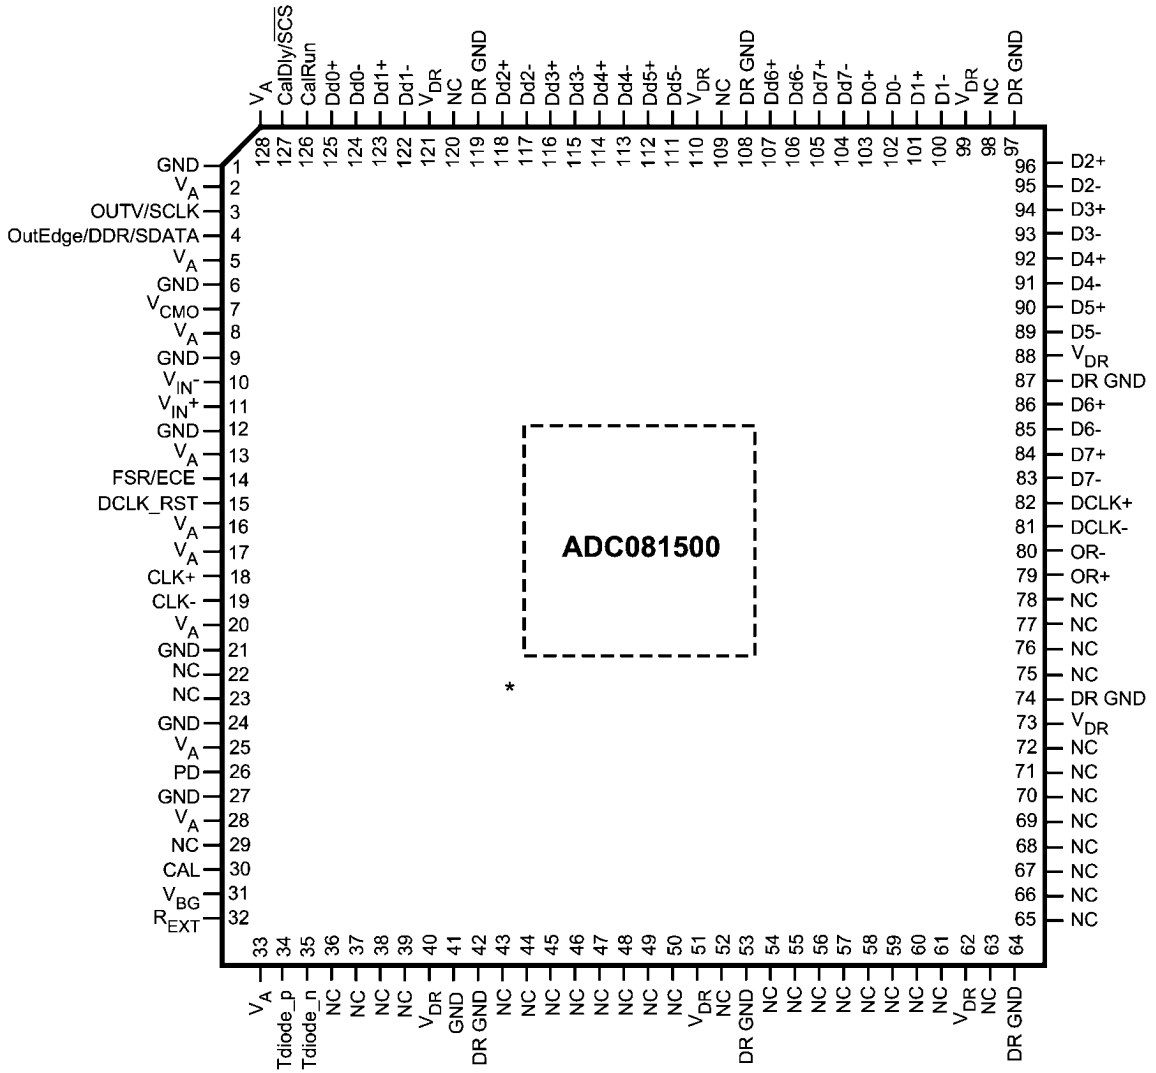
$V_A$ 128
CalDly/$\overline{SCS}$ 127
CalRun 126
Dd0+ 125
Dd0- 124
Dd1+ 123
Dd1- 122
$V_{DR}$ 121
NC 120
DR GND 119
Dd2+ 118
Dd2- 117
Dd3+ 116
Dd3- 115
Dd4+ 114
Dd4- 113
Dd5+ 112
Dd5- 111
$V_{DR}$ 110
NC 109
DR GND 108
Dd6+ 107
Dd6- 106
Dd7+ 105
Dd7- 104
D0+ 103
D0- 102
D1+ 101
D1- 100
$V_{DR}$ 99
NC 98
DR GND 97

GND 1
$V_A$ 2
OUTV/SCLK 3
OutEdge/DDR/SDATA 4
$V_A$ 5
GND 6
$V_{CMO}$ 7
$V_A$ 8
GND 9
$V_{IN}^-$ 10
$V_{IN}^+$ 11
GND 12
$V_A$ 13
FSR/ECE 14
DCLK_RST 15
$V_A$ 16
$V_A$ 17
CLK+ 18
CLK- 19
$V_A$ 20
GND 21
NC 22
NC 23
GND 24
$V_A$ 25
PD 26
GND 27
$V_A$ 28
NC 29
CAL 30
$V_{BG}$ 31
$R_{EXT}$ 32

ADC081500

*

96 D2+
95 D2-
94 D3+
93 D3-
92 D4+
91 D4-
90 D5+
89 D5-
88 $V_{DR}$
87 DR GND
86 D6+
85 D6-
84 D7+
83 D7-
82 DCLK+
81 DCLK-
80 OR-
79 OR+
78 NC
77 NC
76 NC
75 NC
74 DR GND
73 $V_{DR}$
72 NC
71 NC
70 NC
69 NC
68 NC
67 NC
66 NC
65 NC

33 $V_A$
34 Tdiode_p
35 Tdiode_n
36 NC
37 NC
38 NC
39 NC
40 $V_{DR}$
41 GND
42 DR GND
43 NC
44 NC
45 NC
46 NC
47 NC
48 NC
49 NC
50 NC
51 $V_{DR}$
52 NC
53 DR GND
54 NC
55 NC
56 NC
57 NC
58 NC
59 NC
60 NC
61 NC
62 $V_{DR}$
63 NC
64 DR GND